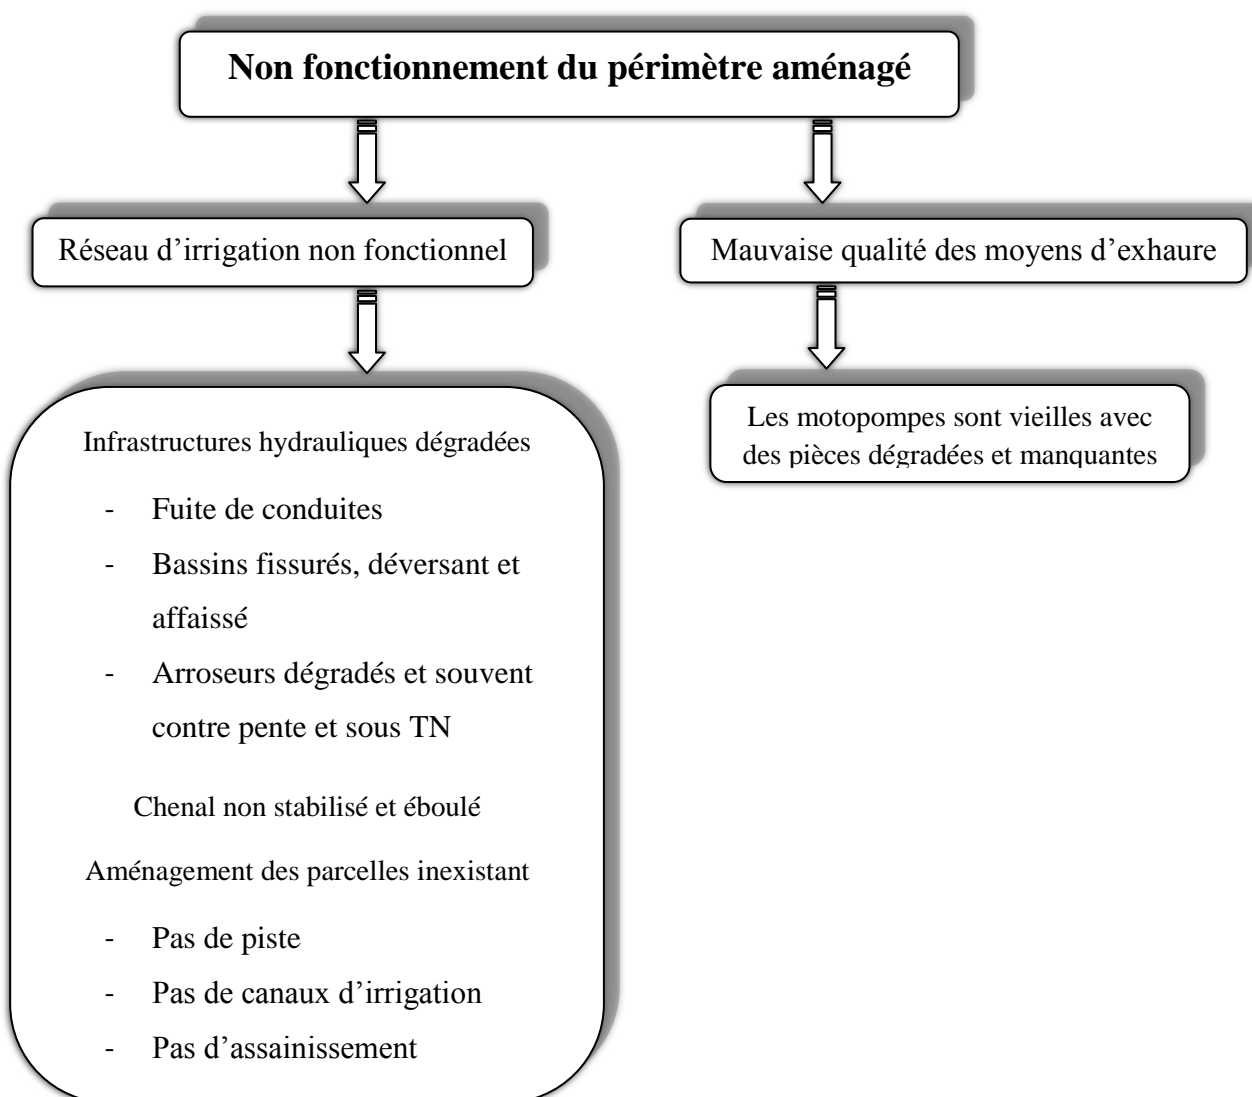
Non fonctionnement du périmètre aménagé

Réseau d’irrigation non fonctionnel

Mauvaise qualité des moyens d’exhaure

Infrastructures hydrauliques dégradées

- Fuite de conduites
- Bassins fissurés, déversant et affaissé
- Arroseurs dégradés et souvent contre pente et sous TN

Chenal non stabilisé et éboulé

Aménagement des parcelles inexistant

- Pas de piste
- Pas de canaux d’irrigation
- Pas d’assainissement

Les motopompes sont vieilles avec des pièces dégradées et manquantes